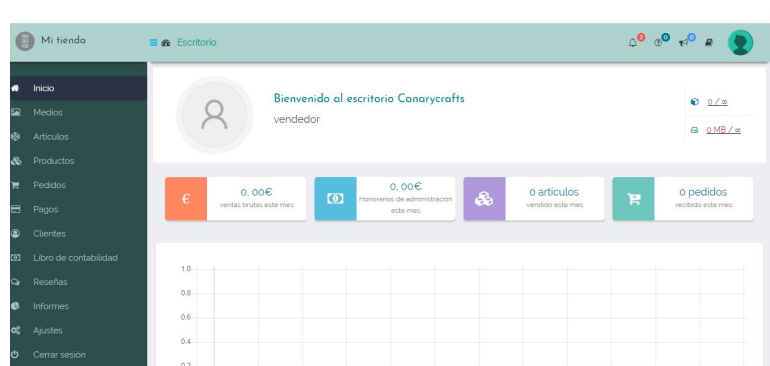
Mi tienda

Escritorio

2 0 0

Inicio
Medios
Artículos
Productos
Pedidos
Pagos
Clientes
Libro de contabilidad
Reseñas
Informes
Ajustes
Cerrar sesión

Bienvenido al escritorio Canarycrafts
vendedor

0 / ∞
0 MB / ∞

€
0, 00€
ventas brutas este mes

0, 00€
Honorarios de administración este mes

0 artículos
vendido este mes

0 pedidos
recibido este mes

1.0
0.8
0.6
0.4
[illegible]